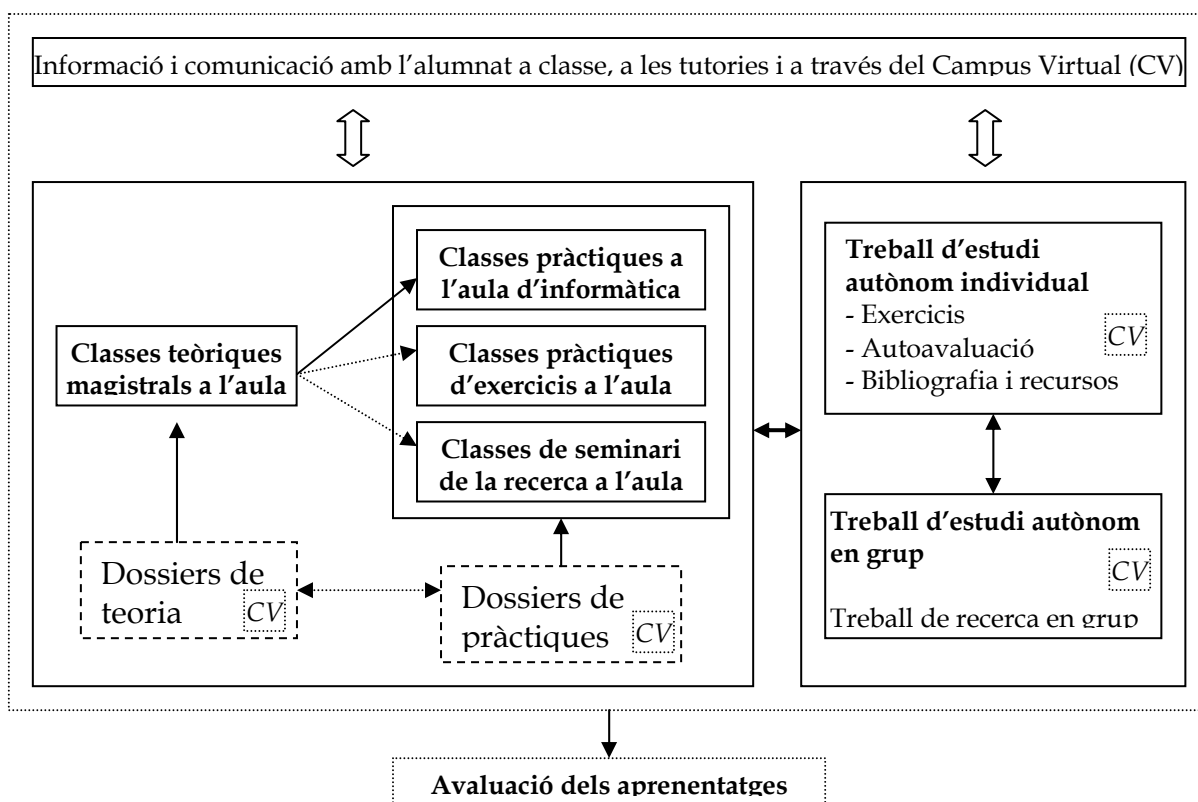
Informació i comunicació amb l'alumnat a classe, a les tutories i a través del Campus Virtual (CV)

Classes teòriques magistrals a l'aula

Classes pràctiques a l'aula d'informàtica

Classes pràctiques d'exercicis a l'aula

Classes de seminari de la recerca a l'aula

Dossiers de teoria CV

Dossiers de pràctiques CV

Treball d'estudi autònom individual
- Exercicis
- Autoavaluació
- Bibliografia i recursos
CV

Treball d'estudi autònom en grup
CV
Treball de recerca en grup

Avaluació dels aprenentatges